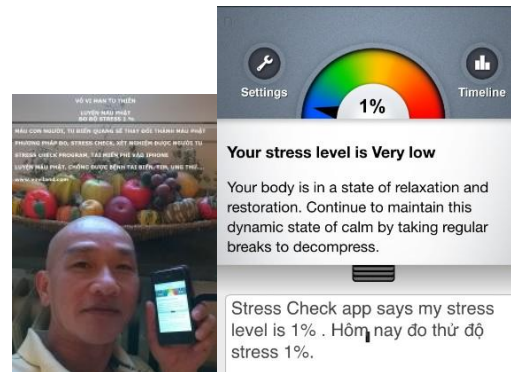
VÔ VI MAN TU THIỀN
LUYỆN MÁU PHẬT
ĐO ĐỘ STRESS 1%

MÁU CON NGƯỜI, TU BIẾN QUANG SẼ THAY ĐỔI THÀNH MÁU PHẬT
PHƯƠNG PHÁP ĐO, STRESS CHECK, XÉT NGHIỆM ĐƯỢC NGƯỜI TU
STRESS CHECK PROGRAM, TẢI MIỄN PHÍ VÀO IPHONE
LUYỆN MÁU PHẬT, CHỐNG ĐƯỢC BỆNH TAI BIẾN, TIM, UNG THƯ...
www.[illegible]

Settings

1%

Timeline

Your stress level is Very low

Your body is in a state of relaxation and restoration. Continue to maintain this dynamic state of calm by taking regular breaks to decompress.

Stress Check app says my stress level is 1% . Hôm nay đo thử độ stress 1%.